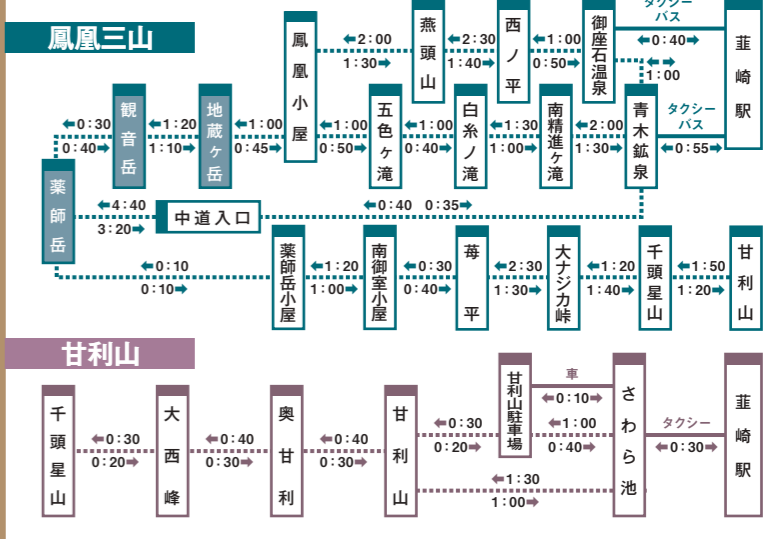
鳳凰三山

鳳凰小屋
燕頭山
西ノ平
御座石温泉
韮崎駅
タクシー バス
←0:40→
←→ 1:00
←2:00 1:30→
←2:30 1:40→
←1:00 0:50→

観音岳
地蔵ヶ岳
五色ヶ滝
白糸ノ滝
南精進ヶ滝
青木鉱泉
タクシー バス
←0:55→
←0:30 0:40→
←1:20 1:10→
←1:00 0:45→
←1:00 0:50→
←1:00 0:40→
←1:30 1:00→
←2:00 1:30→

薬師岳
←4:40 3:20→
中道入口
←0:40 0:35→

薬師岳小屋
南御室小屋
苺平
大ナジカ峠
千頭星山
甘利山
←0:10 0:10→
←1:20 1:00→
←0:30 0:40→
←2:30 1:30→
←1:20 1:40→
←1:50 1:20→

甘利山

千頭星山
大西峰
奥甘利
甘利山
甘利山駐車場
さわら池
韮崎駅
←0:30 0:20→
←0:40 0:30→
←0:40 0:30→
←0:30 0:20→
車
←0:10→
←1:00 0:40→
タクシー
←0:30→
←1:30 1:00→